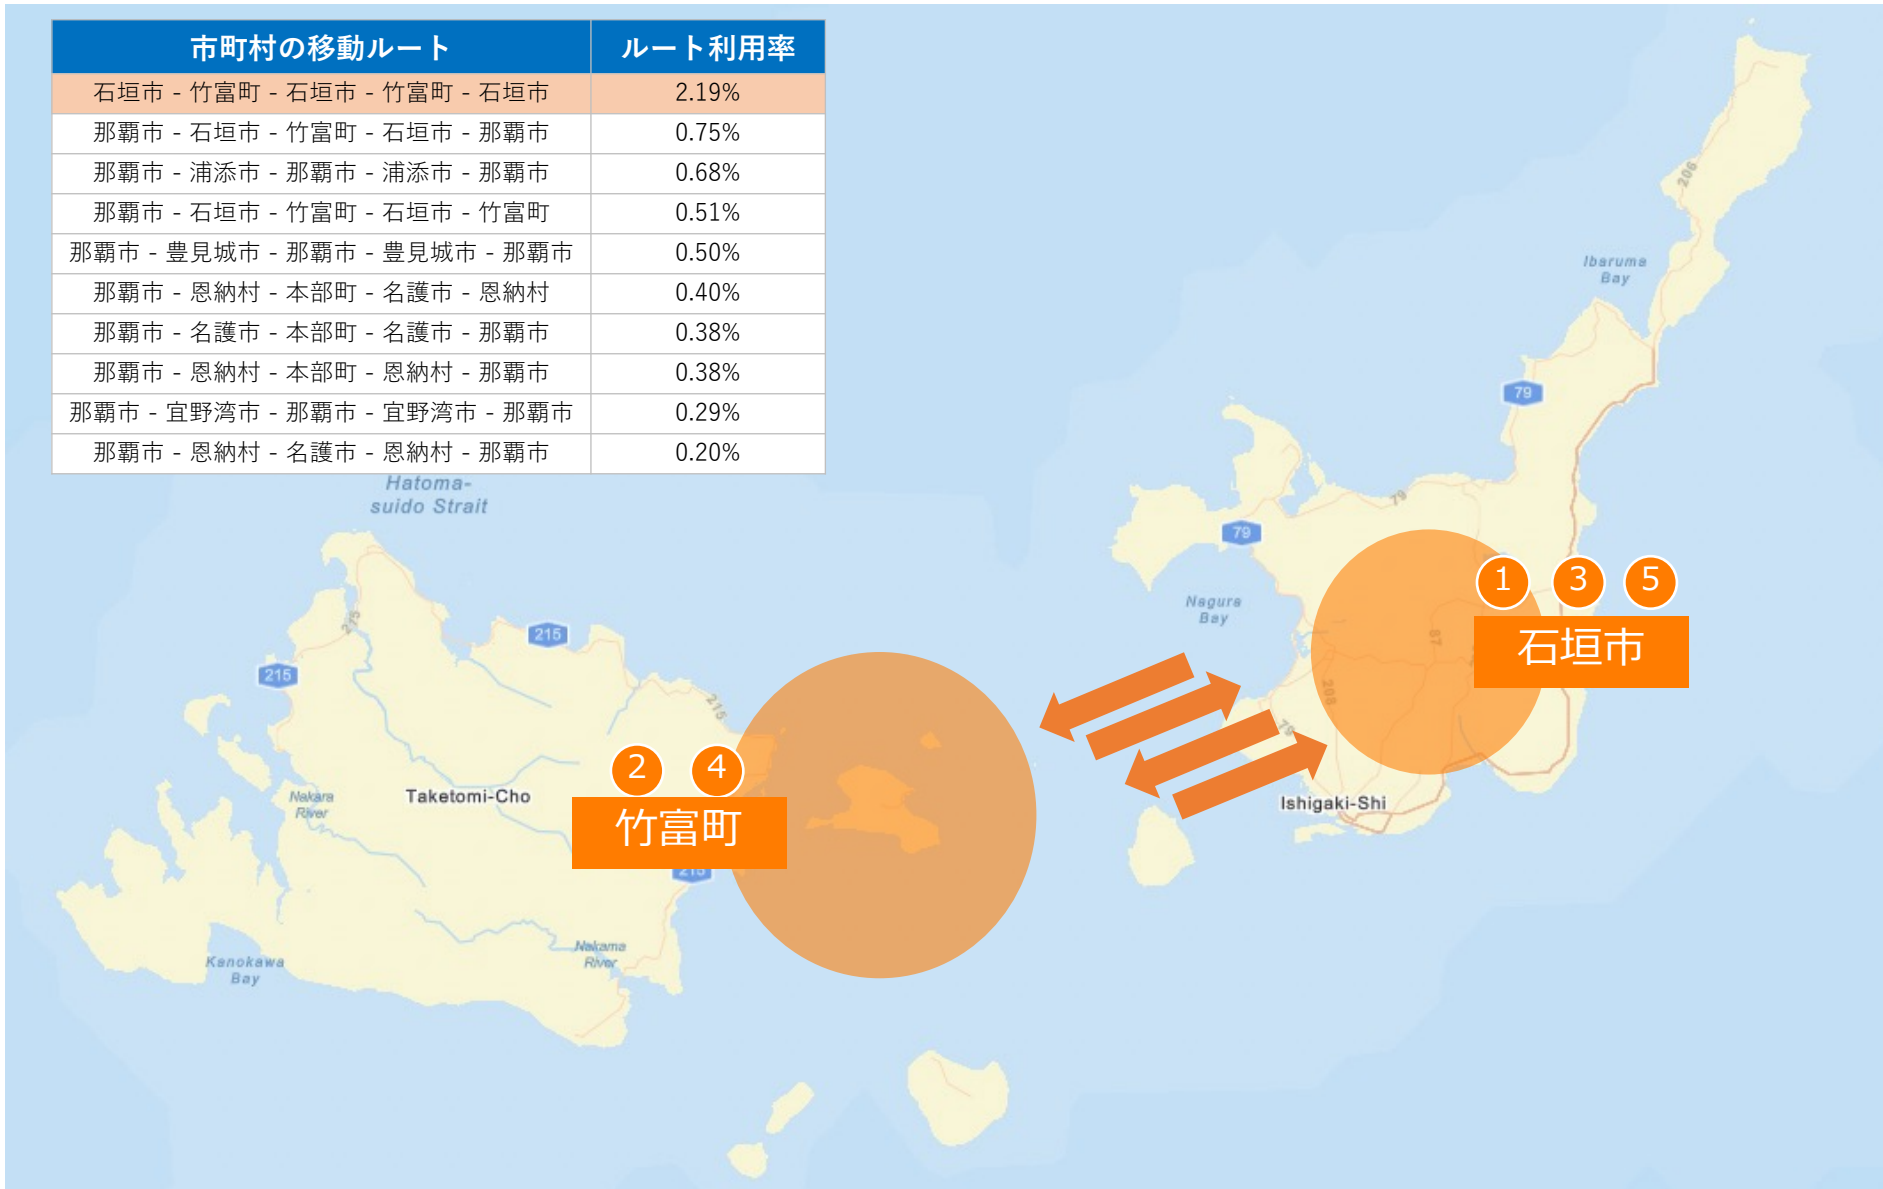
| 市町村の移動ルート | ルート利用率 |
|---|---|
| 石垣市 - 竹富町 - 石垣市 - 竹富町 - 石垣市 | 2.19% |
| 那覇市 - 石垣市 - 竹富町 - 石垣市 - 那覇市 | 0.75% |
| 那覇市 - 浦添市 - 那覇市 - 浦添市 - 那覇市 | 0.68% |
| 那覇市 - 石垣市 - 竹富町 - 石垣市 - 竹富町 | 0.51% |
| 那覇市 - 豊見城市 - 那覇市 - 豊見城市 - 那覇市 | 0.50% |
| 那覇市 - 恩納村 - 本部町 - 名護市 - 恩納村 | 0.40% |
| 那覇市 - 名護市 - 本部町 - 名護市 - 那覇市 | 0.38% |
| 那覇市 - 恩納村 - 本部町 - 恩納村 - 那覇市 | 0.38% |
| 那覇市 - 宜野湾市 - 那覇市 - 宜野湾市 - 那覇市 | 0.29% |
| 那覇市 - 恩納村 - 名護市 - 恩納村 - 那覇市 | 0.20% |

Hatoma-suido Strait

206

Ibaruma Bay

79

79

79

Nagura Bay

87

208

79

215

215

275

215

1 3 5

石垣市

2 4

竹富町

Taketomi-Cho

Nakara River

Ishigaki-Shi

215

Nakama River

Kanokawa Bay